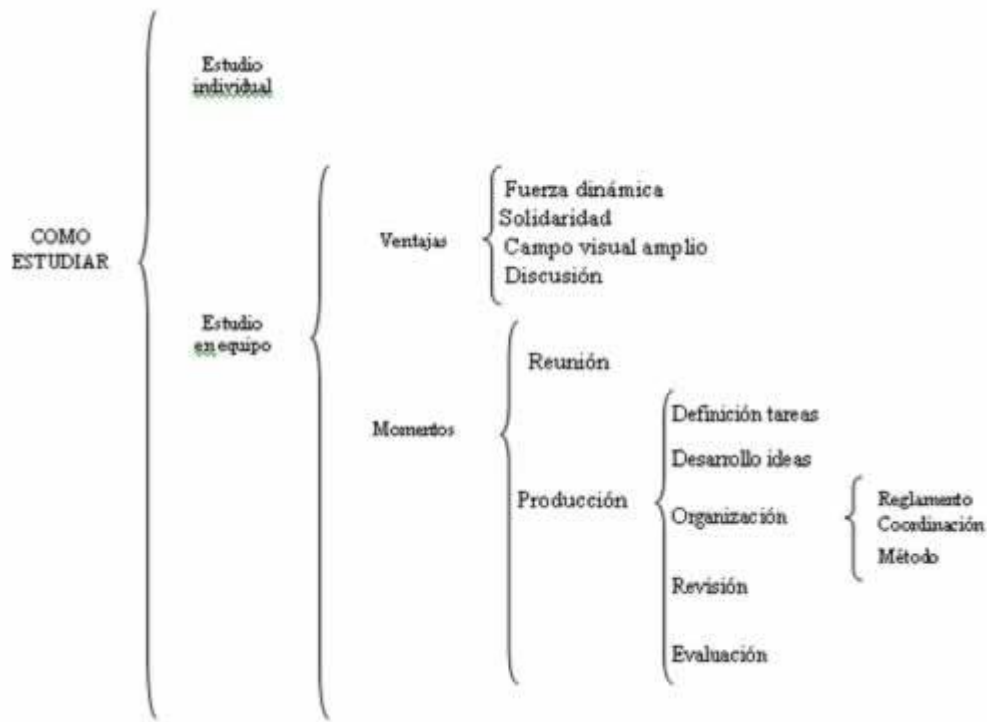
COMO ESTUDIAR

Estudio individual

Estudio en equipo

Ventajas

Fuerza dinámica
Solidaridad
Campo visual amplio
Discusión

Momentos

Reunión

Producción

Definición tareas
Desarrollo ideas
Organización
Revisión
Evaluación

Reglamento
Coordinación
Método